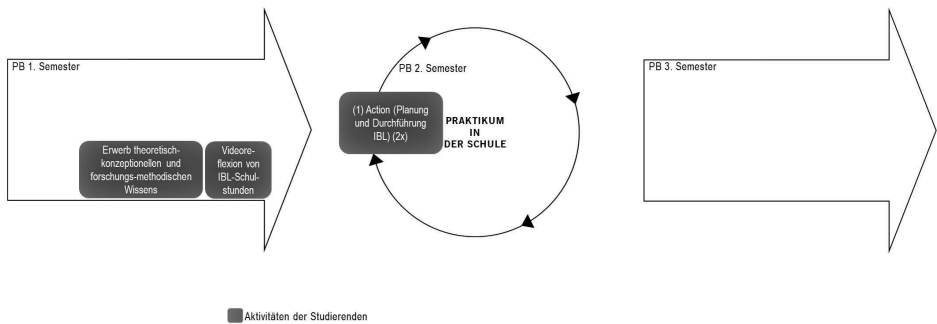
PB 1. Semester

Erwerb theoretisch-konzeptionellen und forschungs-methodischen Wissens

Videoreflexion von IBL-Schulstunden

PB 2. Semester

(1) Action (Planung und Durchführung IBL) (2x)

PRAKTIKUM IN DER SCHULE

PB 3. Semester

Aktivitäten der Studierenden